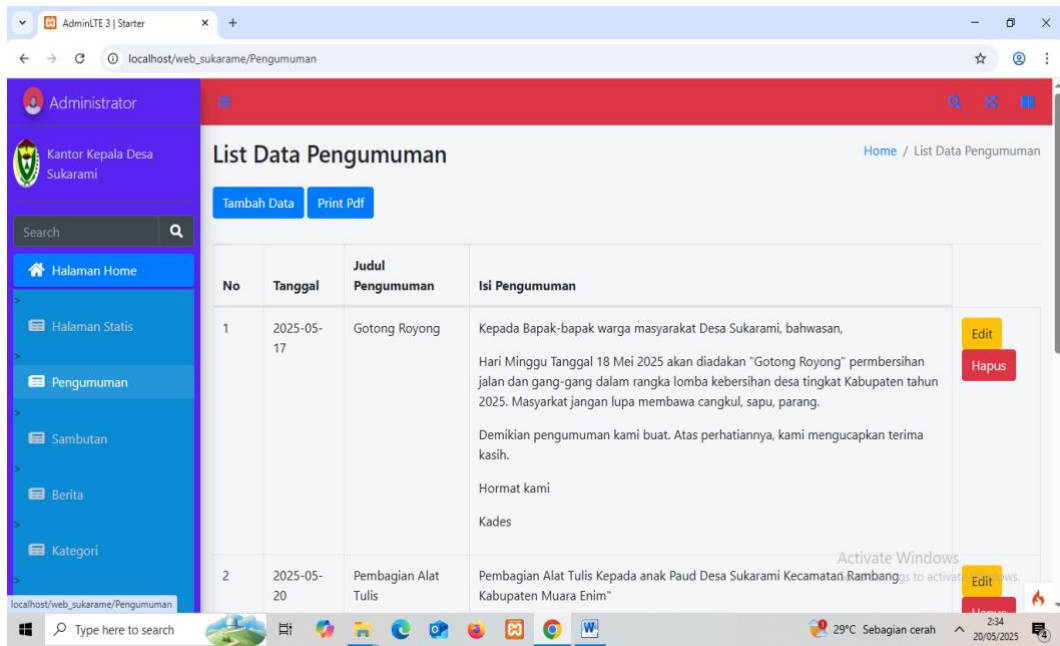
AdminLTE 3 | Starter

localhost/web_sukarame/Pengumuman

Administrator

Kantor Kepala Desa Sukarami

Search

Halaman Home

Halaman Statis

Pengumuman

Sambutan

Berita

Kategori

localhost/web_sukarame/Pengumuman

List Data Pengumuman

Home / List Data Pengumuman

Tambah Data Print Pdf

| No | Tanggal | Judul Pengumuman | Isi Pengumuman | |
|---|---|---|---|---|
| 1 | 2025-05-17 | Gotong Royong | Kepada Bapak-bapak warga masyarakat Desa Sukarami, bahwasan, Hari Minggu Tanggal 18 Mei 2025 akan diadakan "Gotong Royong" permbersihan jalan dan gang-gang dalam rangka lomba kebersihan desa tingkat Kabupaten tahun 2025. Masyarakat jangan lupa membawa cangkul, sapu, parang. Demikian pengumuman kami buat. Atas perhatiannya, kami mengucapkan terima kasih. Hormat kami Kades | Edit Hapus |
| 2 | 2025-05-20 | Pembagian Alat Tulis | Pembagian Alat Tulis Kepada anak Paud Desa Sukarami Kecamatan Rambang Kabupaten Muara Enim" | Edit Hapus |

Activate Windows
Go to Settings to activate Windows.

Type here to search

29°C Sebagian cerah

2:34
20/05/2025